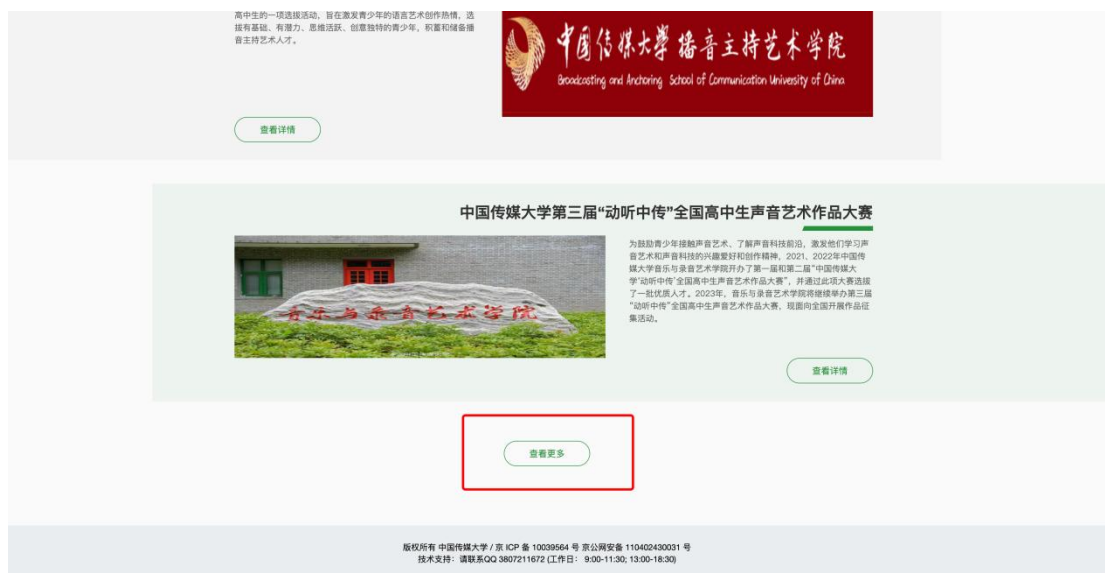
高中生的一项选拔活动，旨在激发青少年的语言艺术创作热情，选拔有基础、有潜力、思维活跃、创意独特的青少年，积蓄和储备播音主持艺术人才。

中国传媒大学 播音主持艺术学院
Broadcasting and Anchoring School of Communication University of China

查看详情

中国传媒大学第三届“动听中传”全国高中生声音艺术作品大赛

音乐与录音艺术学院

为鼓励青少年接触声音艺术，了解声音科技前沿，激发他们学习声音艺术和声音科技的兴趣爱好和创作精神，2021、2022年中国传媒大学音乐与录音艺术学院开办了第一届和第二届“中国传媒大学‘动听中传’全国高中生声音艺术作品大赛”，并通过此项大赛选拔了一批优质人才。2023年，音乐与录音艺术学院将继续举办第三届“动听中传”全国高中生声音艺术作品大赛，现面向全国开展作品征集活动。

查看详情

查看更多

版权所有 中国传媒大学 / 京 ICP 备 10039564 号 京公网安备 110402430031 号
技术支持：请联系QQ 3807211672 (工作日：9:00-11:30; 13:00-18:30)